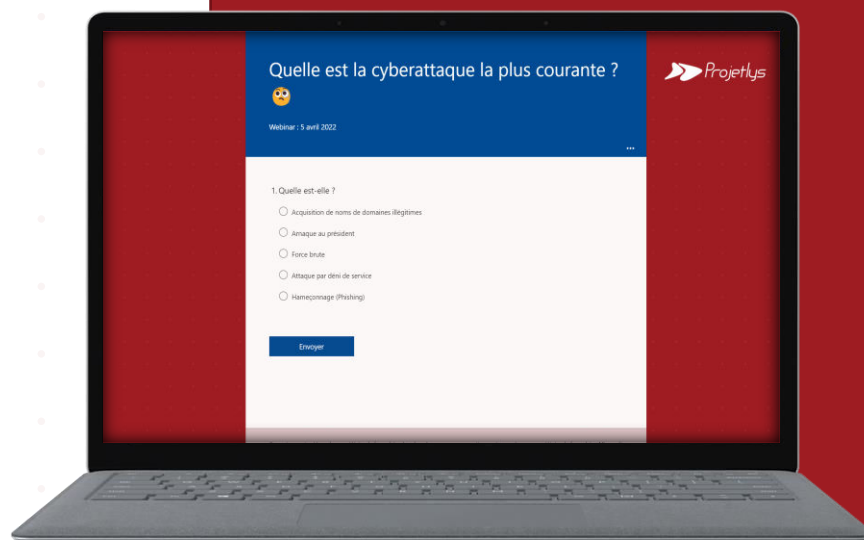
Quelle est la cyberattaque la plus courante ? 🙄

Webinar : 5 avril 2022

...

Projetlys

1. Quelle est-elle ?

Acquisition de noms de domaines illégitimes

Arnaque au président

Force brute

Attaque par déni de service

Hameçonnage (Phishing)

Envoyer